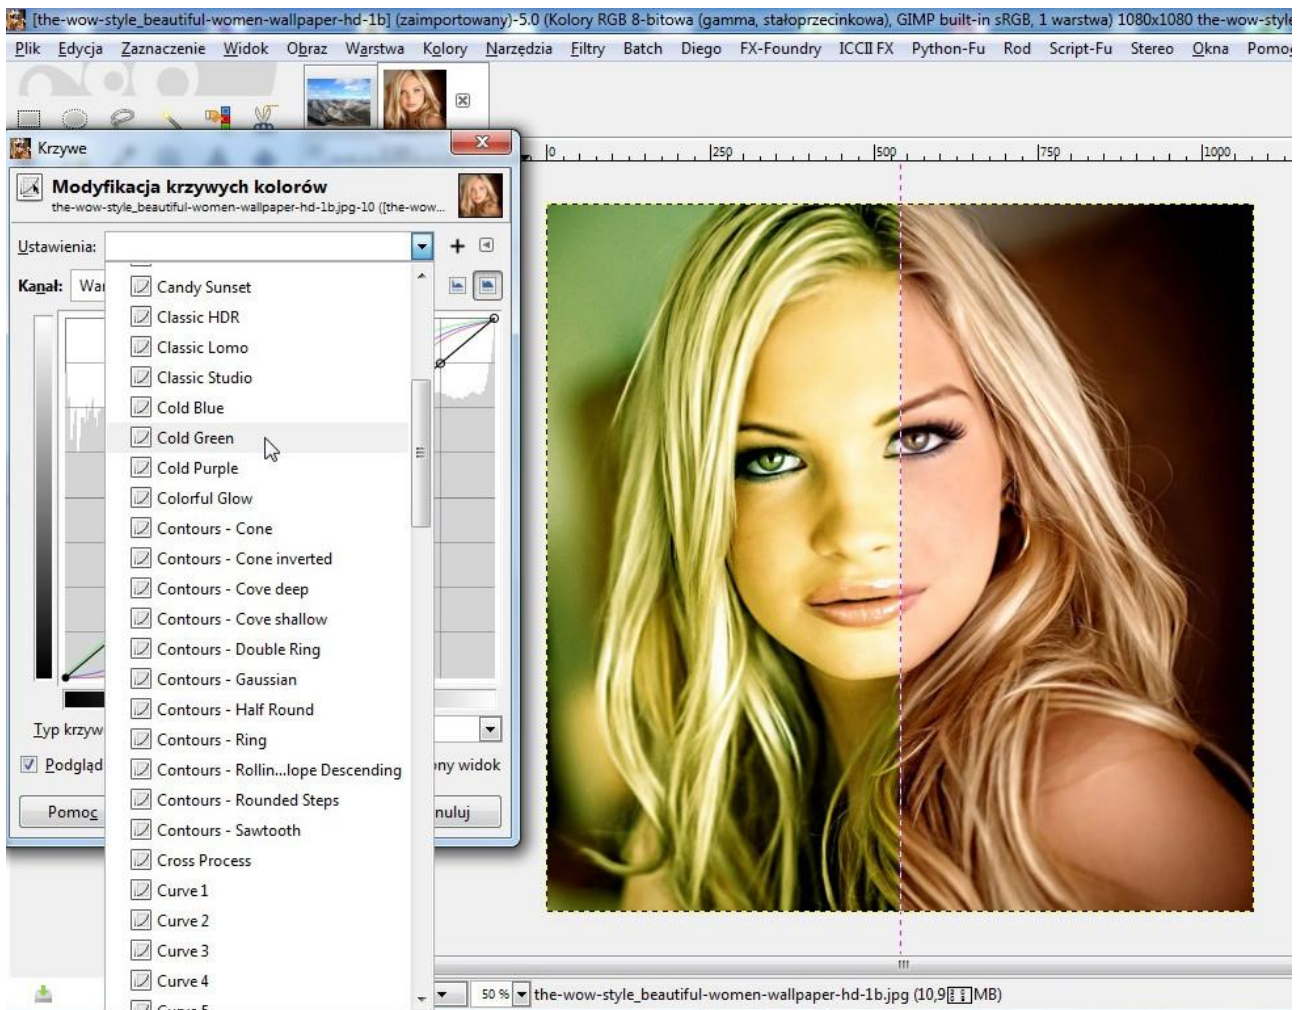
[the-wow-style_beautiful-women-wallpaper-hd-1b] (zaimportowany)-5.0 (Kolory RGB 8-bitowa (gamma, stałoprzecinkowa), GIMP built-in sRGB, 1 warstwa) 1080x1080 the-wow-style

Plik Edycja Zaznaczenie Widok Obraz Warstwa Kolory Narzędzia Filtry Batch Diego FX-Foundry ICCII FX Python-Fu Rod Script-Fu Stereo Okna Pomo

Krzywe

Modyfikacja krzywych kolorów
the-wow-style_beautiful-women-wallpaper-hd-1b.jpg-10 ([the-wow...

Ustawienia:

Kanał: Wa

Candy Sunset
Classic HDR
Classic Lomo
Classic Studio
Cold Blue
Cold Green
Cold Purple
Colorful Glow
Contours - Cone
Contours - Cone inverted
Contours - Cove deep
Contours - Cove shallow
Contours - Double Ring
Contours - Gaussian
Contours - Half Round
Contours - Ring
Contours - Rollin...lope Descending
Contours - Rounded Steps
Contours - Sawtooth
Cross Process
Curve 1
Curve 2
Curve 3
Curve 4

Typ krzyw

Podgląd

ny widok

Pomoc

nuluj

0 250 500 750 1000

50 % the-wow-style_beautiful-women-wallpaper-hd-1b.jpg (10,9 MB)